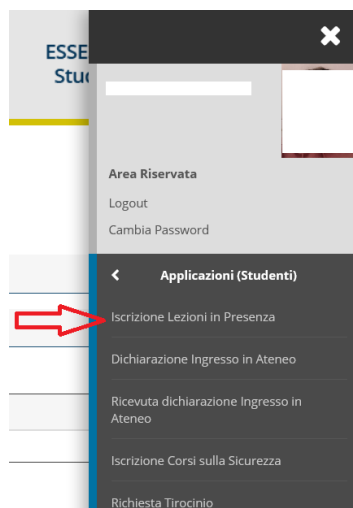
ESSE
Stu

Area Riservata

Logout

Cambia Password

Applicazioni (Studenti)

Iscrizione Lezioni in Presenza

Dichiarazione Ingresso in Ateneo

Ricevuta dichiarazione Ingresso in Ateneo

Iscrizione Corsi sulla Sicurezza

Richiesta Tirocinio